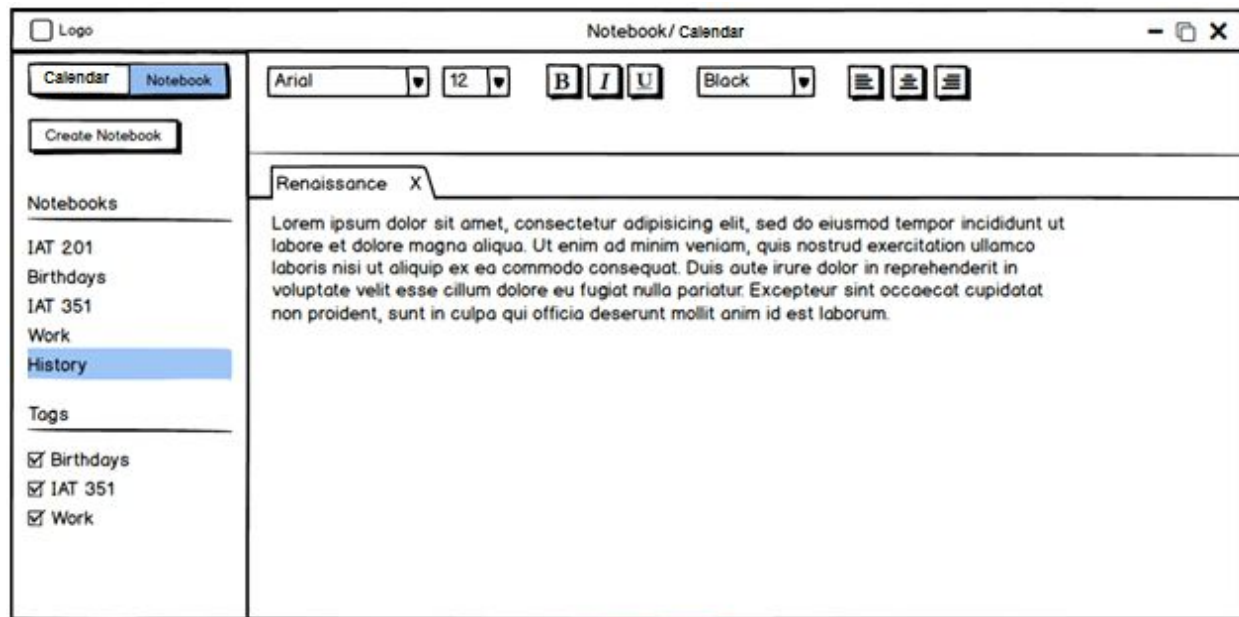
Logo

Notebook/ Calendar

Calendar Notebook

Create Notebook

Notebooks

IAT 201
Birthdays
IAT 351
Work
History

Tags

☑ Birthdays
☑ IAT 351
☑ Work

Arial 12 B I U Black

Renaissance X

Lorem ipsum dolor sit amet, consectetur adipisicing elit, sed do eiusmod tempor incididunt ut labore et dolore magna aliqua. Ut enim ad minim veniam, quis nostrud exercitation ullamco laboris nisi ut aliquip ex ea commodo consequat. Duis aute irure dolor in reprehenderit in voluptate velit esse cillum dolore eu fugiat nulla pariatur. Excepteur sint occaecat cupidatat non proident, sunt in culpa qui officia deserunt mollit anim id est laborum.